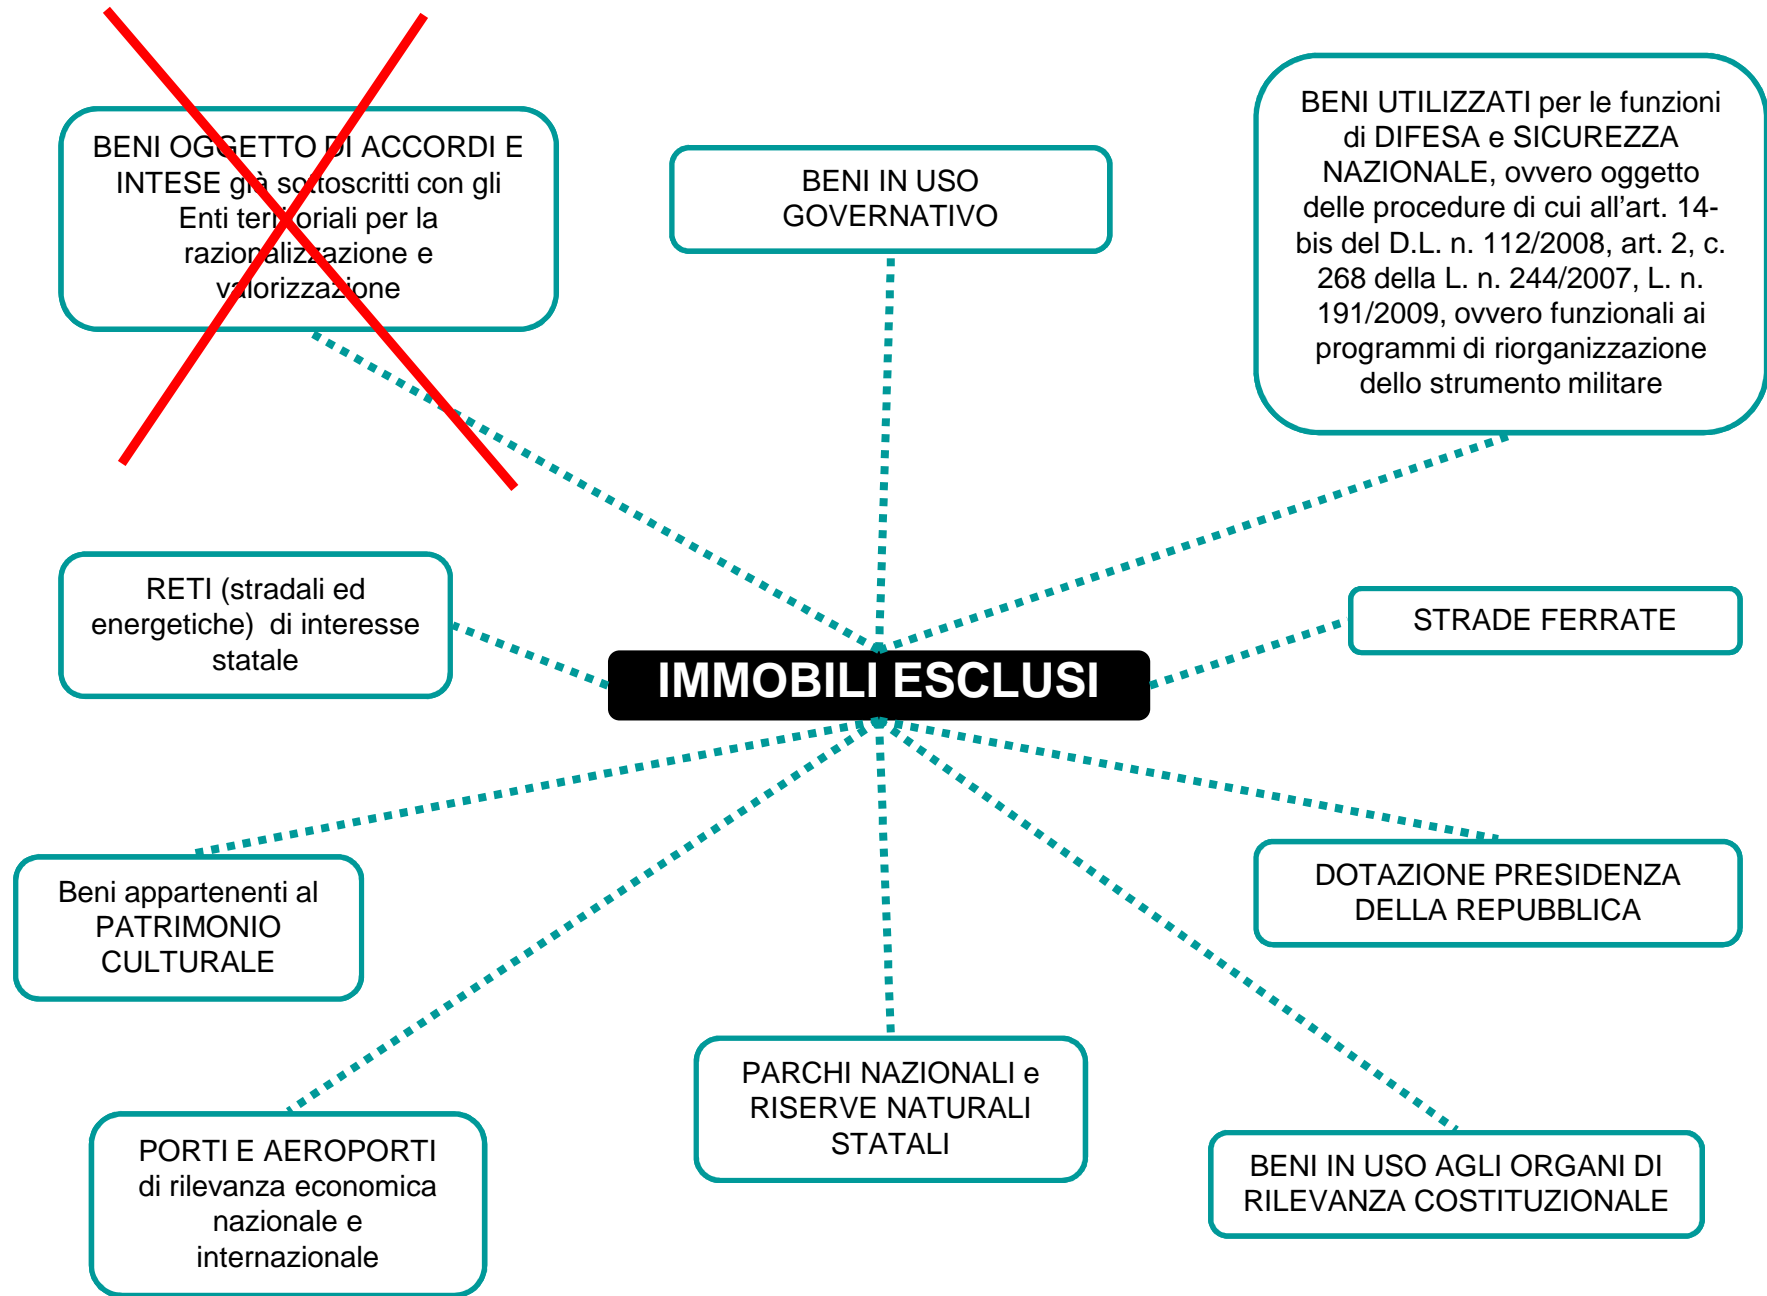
BENI OGGETTO DI ACCORDI E INTESE già sottoscritti con gli Enti territoriali per la razionalizzazione e valorizzazione

BENI IN USO GOVERNATIVO

BENI UTILIZZATI per le funzioni di DIFESA e SICUREZZA NAZIONALE, ovvero oggetto delle procedure di cui all'art. 14-bis del D.L. n. 112/2008, art. 2, c. 268 della L. n. 244/2007, L. n. 191/2009, ovvero funzionali ai programmi di riorganizzazione dello strumento militare

RETI (stradali ed energetiche) di interesse statale

IMMOBILI ESCLUSI

STRADE FERRATE

Beni appartenenti al PATRIMONIO CULTURALE

DOTAZIONE PRESIDENZA DELLA REPUBBLICA

PORTI E AEROPORTI di rilevanza economica nazionale e internazionale

PARCHI NAZIONALI e RISERVE NATURALI STATALI

BENI IN USO AGLI ORGANI DI RILEVANZA COSTITUZIONALE